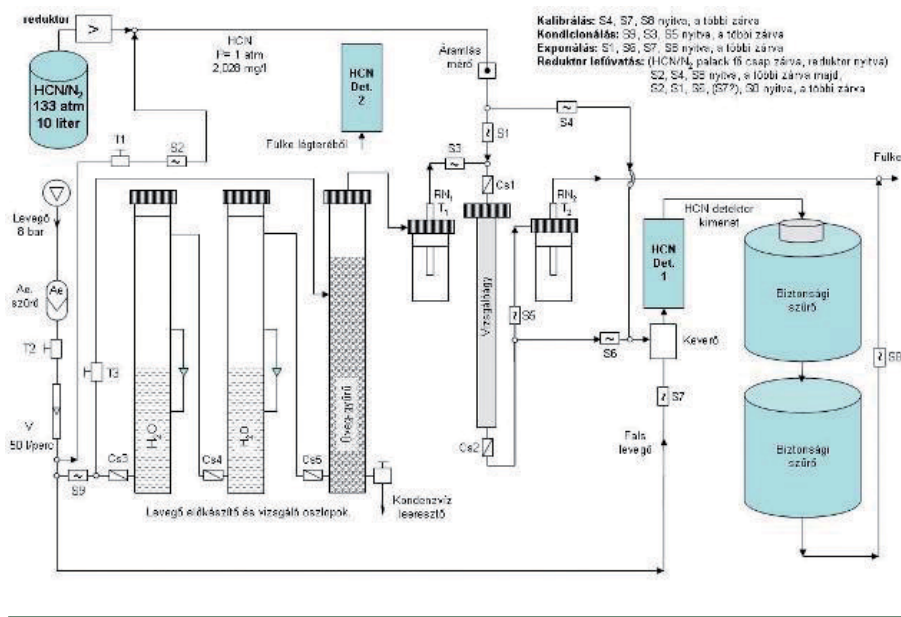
reduktor

HCN/$N_2$
133 atm
10 liter

HCN
P= 1 atm
2,026 mg/l

HCN
Det.
2

Fülke légteréből

Áramlás mérő

Kalibrálás: S4, S7, S8 nyitva, a többi zárva
Kondicionálás: S9, S3, S5 nyitva, a többi zárva
Exponálás: S1, S6, S7, S8 nyitva, a többi zárva
Reduktor lefúvatás: (HCN/$N_2$ palack fő csap zárva, reduktor nyitva) S2, S4, S8 nyitva, a többi zárva majd, S2, S1, S6, (S7?), S8 nyitva, a többi zárva

T1
S2
S3
S1
S4

Fülke

Levegő
8 bar

Ae.
szűrő

Ae

T2

T3

V
50 l/perc

S9

Cs3
Cs4
Cs5

$H_2O$
$H_2O$

Üveg-gyűrű

Kondenzvíz leeresztő

Levegő előkészítő és vizsgáló oszlopok

$RN_1$
$T_1$

$RN_2$
$T_2$

Cs1

Vizsgálóágy

Cs2

S5

HCN detektor kimenet

HCN
Det.
1

S6

Keverő

S7

Fals levegő

Biztonsági szűrő

Biztonsági szűrő

S8